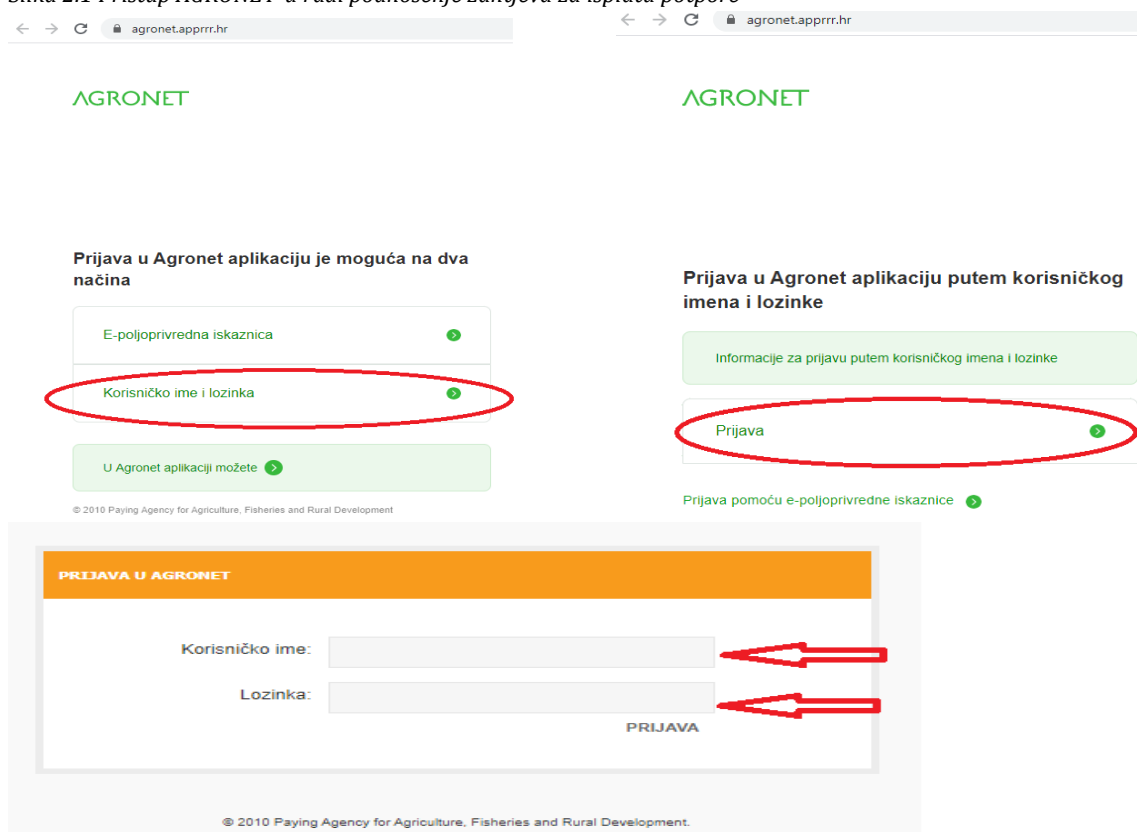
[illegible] AGRONET u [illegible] podnošenje zahtjeva za isplatu potpore

agronet.apprrr.hr

AGRONET

Prijava u Agronet aplikaciju je moguća na dva načina

E-poljoprivredna iskaznica

Korisničko ime i lozinka

U Agronet aplikaciji možete

© 2010 Paying Agency for Agriculture, Fisheries and Rural Development

agronet.apprrr.hr

AGRONET

Prijava u Agronet aplikaciju putem korisničkog imena i lozinke

Informacije za prijavu putem korisničkog imena i lozinke

Prijava

Prijava pomoću e-poljoprivredne iskaznice

PRIJAVA U AGRONET

Korisničko ime:

Lozinka:

PRIJAVA

© 2010 Paying Agency for Agriculture, Fisheries and Rural Development.